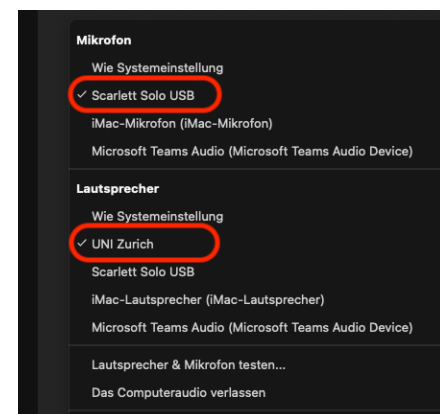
Mikrofon

Wie Systemeinstellung

✓ Scarlett Solo USB

iMac-Mikrofon (iMac-Mikrofon)

Microsoft Teams Audio (Microsoft Teams Audio Device)

Lautsprecher

Wie Systemeinstellung

✓ UNI Zurich

Scarlett Solo USB

iMac-Lautsprecher (iMac-Lautsprecher)

Microsoft Teams Audio (Microsoft Teams Audio Device)

Lautsprecher & Mikrofon testen...

Das Computeraudio verlassen